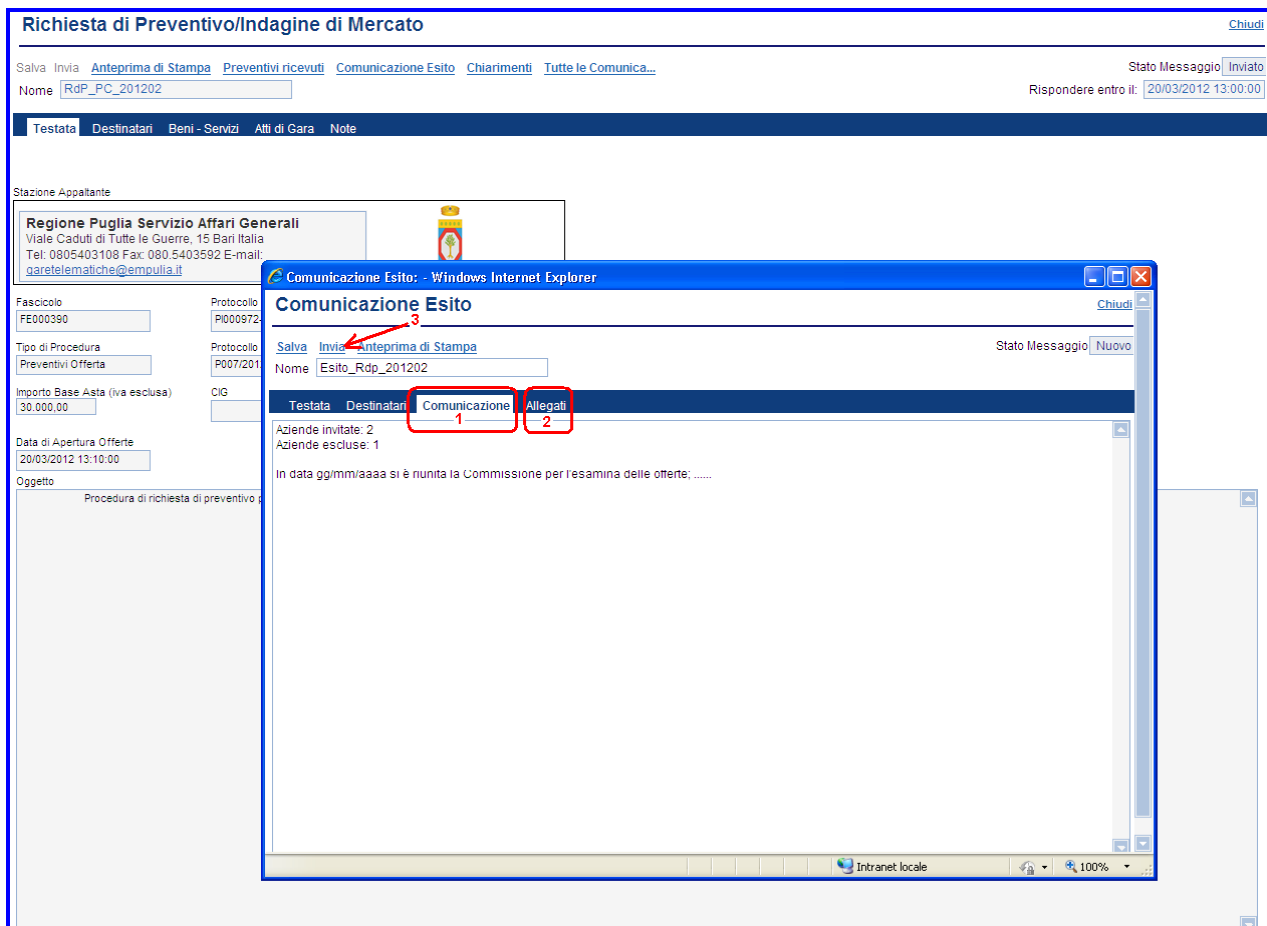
Richiesta di Preventivo/Indagine di Mercato

Chiudi

Salva Invia Anteprima di Stampa Preventivi ricevuti Comunicazione Esito Chiarimenti Tutte le Comunica...

Stato Messaggio Inviato

Nome RdP_PC_201202

Rispondere entro il: 20/03/2012 13:00:00

Testata Destinatari Beni - Servizi Atti di Gara Note

Stazione Appaltante

Regione Puglia Servizio Affari Generali
Viale Caduti di Tutte le Guerre, 15 Bari Italia
Tel: 0805403108 Fax: 080.5403592 E-mail:
garetelematiche@empulia.it

Fascicolo
FE000390

Protocollo
PI000972-

Tipo di Procedura
Preventivi Offerta

Protocollo
P007/201

Importo Base Asta (iva esclusa)
30.000,00

CIG

Data di Apertura Offerte
20/03/2012 13:10:00

Oggetto
Procedura di richiesta di preventivo p

Comunicazione Esito: - Windows Internet Explorer

Comunicazione Esito

Chiudi

3

Salva Invia Anteprima di Stampa

Stato Messaggio Nuovo

Nome Esito_Rdp_201202

Testata Destinatari Comunicazione Allegati

1 2

Aziende invitate: 2
Aziende escluse: 1

In data gg/mm/aaaa si è riunita la Commissione per l'esamina delle offerte; ......

Intranet locale

100%